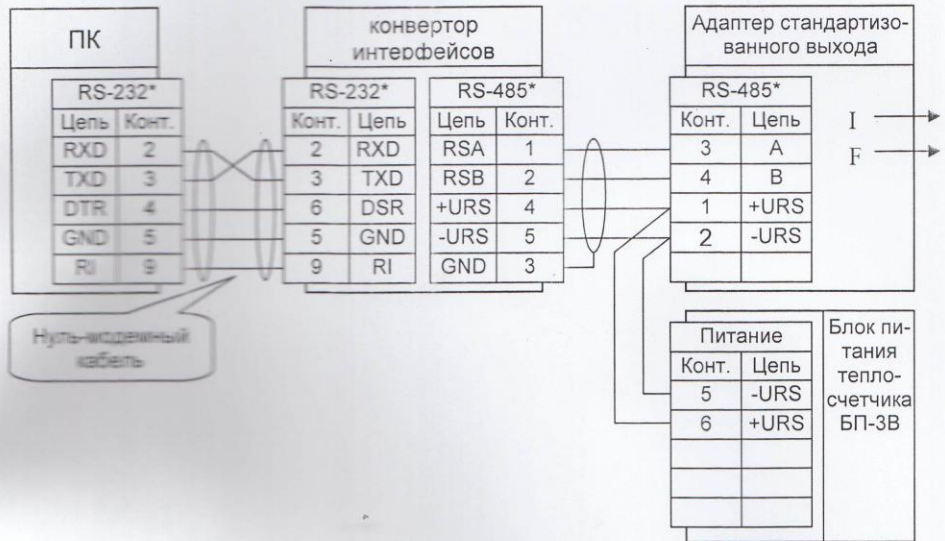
ПК

| RS-232* | |
|---|---|
| Цепь | Конт. |
| RXD | 2 |
| TXD | 3 |
| DTR | 4 |
| GND | 5 |
| RI | 9 |

Нуль-модемный кабель

конвертор интерфейсов

| RS-232* | |
|---|---|
| Конт. | Цепь |
| 2 | RXD |
| 3 | TXD |
| 6 | DSR |
| 5 | GND |
| 9 | RI |

| RS-485* | |
|---|---|
| Цепь | Конт. |
| RSA | 1 |
| RSB | 2 |
| +URS | 4 |
| -URS | 5 |
| GND | 3 |

Адаптер стандартизованного выхода

| RS-485* | |
|---|---|
| Конт. | Цепь |
| 3 | A |
| 4 | B |
| 1 | +URS |
| 2 | -URS |

I

F

| Питание | |
|---|---|
| Конт. | Цепь |
| 5 | -URS |
| 6 | +URS |

Блок питания теплосчетчика БП-3В